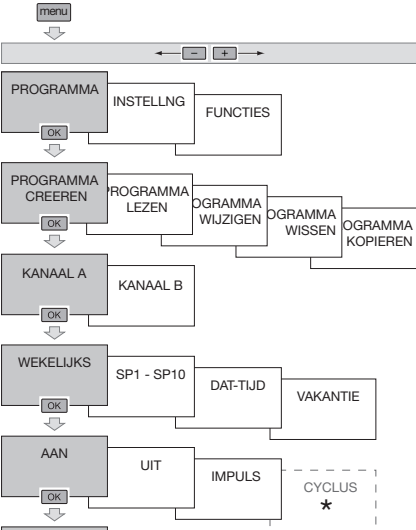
menu

−
+

PROGRAMMA
OK
INSTELLNG
FUNCTIES

PROGRAMMA CREEREN
OK
PROGRAMMA LEZEN
OGRAMMA WIJZIGEN
OGRAMMA WISSEN
OGRAMMA KOPIEREN

KANAAL A
OK
KANAAL B

WEKELIJKS
OK
SP1 - SP10
DAT-TIJD
VAKANTIE

AAN
OK
UIT
IMPULS
CYCLUS
*